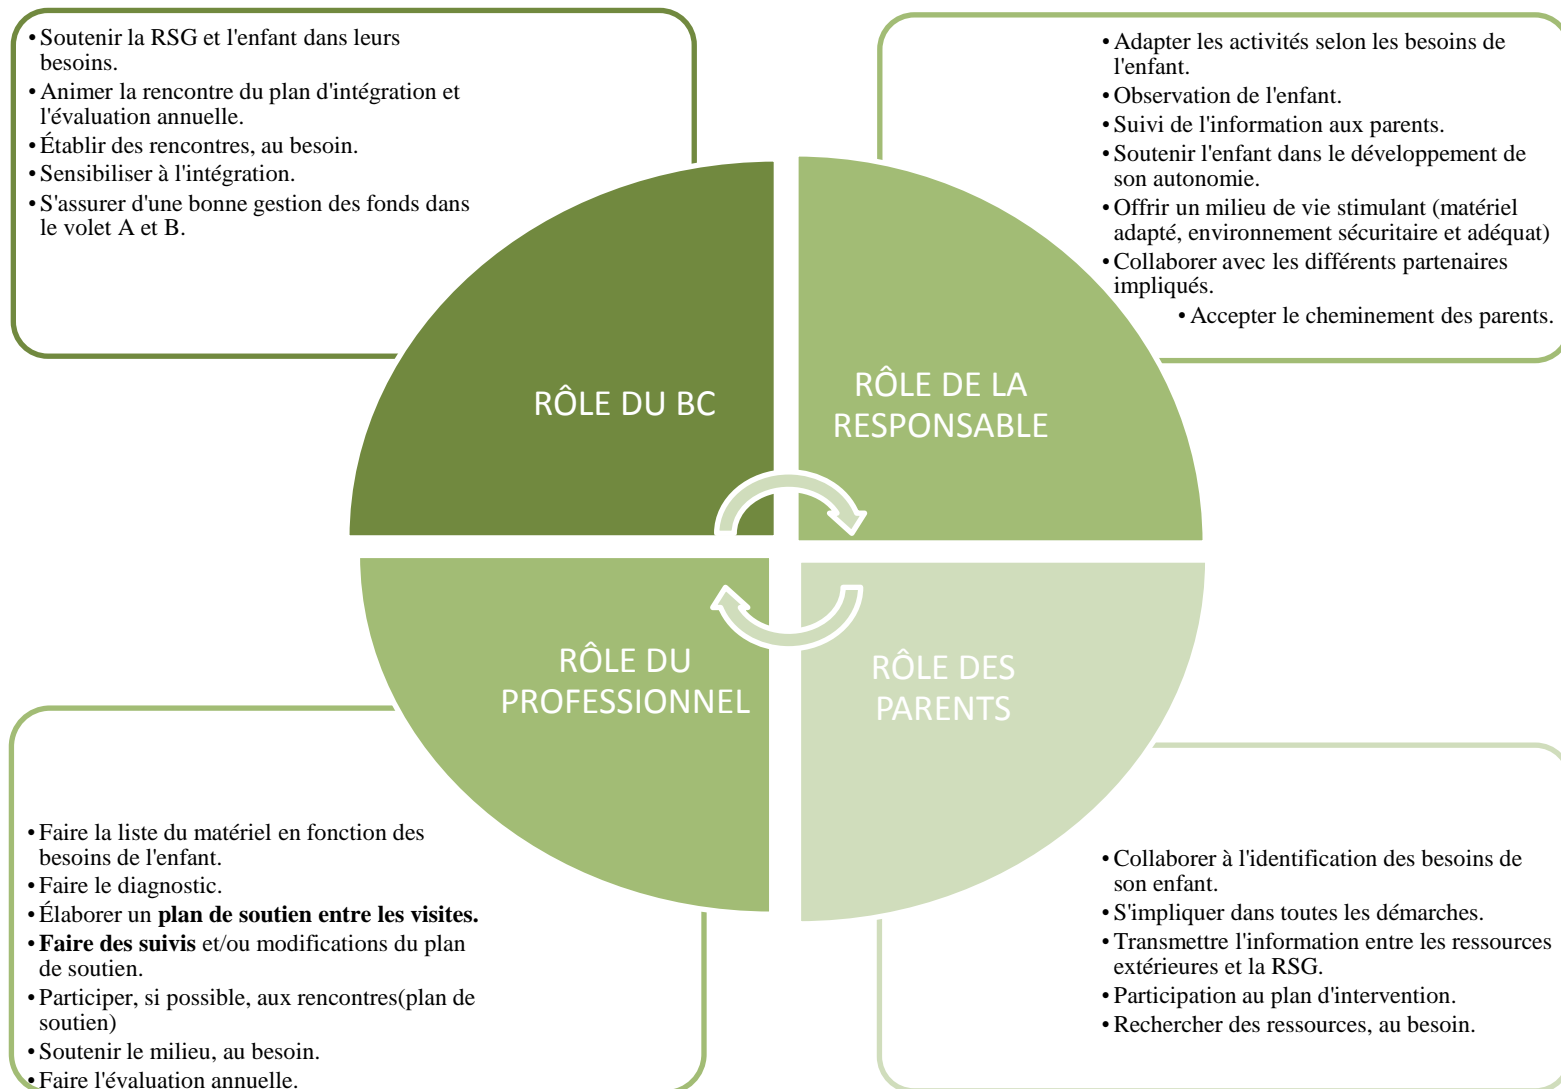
• Soutenir la RSG et l'enfant dans leurs besoins.
• Animer la rencontre du plan d'intégration et l'évaluation annuelle.
• Établir des rencontres, au besoin.
• Sensibiliser à l'intégration.
• S'assurer d'une bonne gestion des fonds dans le volet A et B.

• Adapter les activités selon les besoins de l'enfant.
• Observation de l'enfant.
• Suivi de l'information aux parents.
• Soutenir l'enfant dans le développement de son autonomie.
• Offrir un milieu de vie stimulant (matériel adapté, environnement sécuritaire et adéquat)
• Collaborer avec les différents partenaires impliqués.
• Accepter le cheminement des parents.

RÔLE DU BC

RÔLE DE LA RESPONSABLE

RÔLE DU PROFESSIONNEL

RÔLE DES PARENTS

• Faire la liste du matériel en fonction des besoins de l'enfant.
• Faire le diagnostic.
• Élaborer un **plan de soutien entre les visites.**
• **Faire des suivis** et/ou modifications du plan de soutien.
• Participer, si possible, aux rencontres(plan de soutien)
• Soutenir le milieu, au besoin.
• Faire l'évaluation annuelle.

• Collaborer à l'identification des besoins de son enfant.
• S'impliquer dans toutes les démarches.
• Transmettre l'information entre les ressources extérieures et la RSG.
• Participation au plan d'intervention.
• Rechercher des ressources, au besoin.